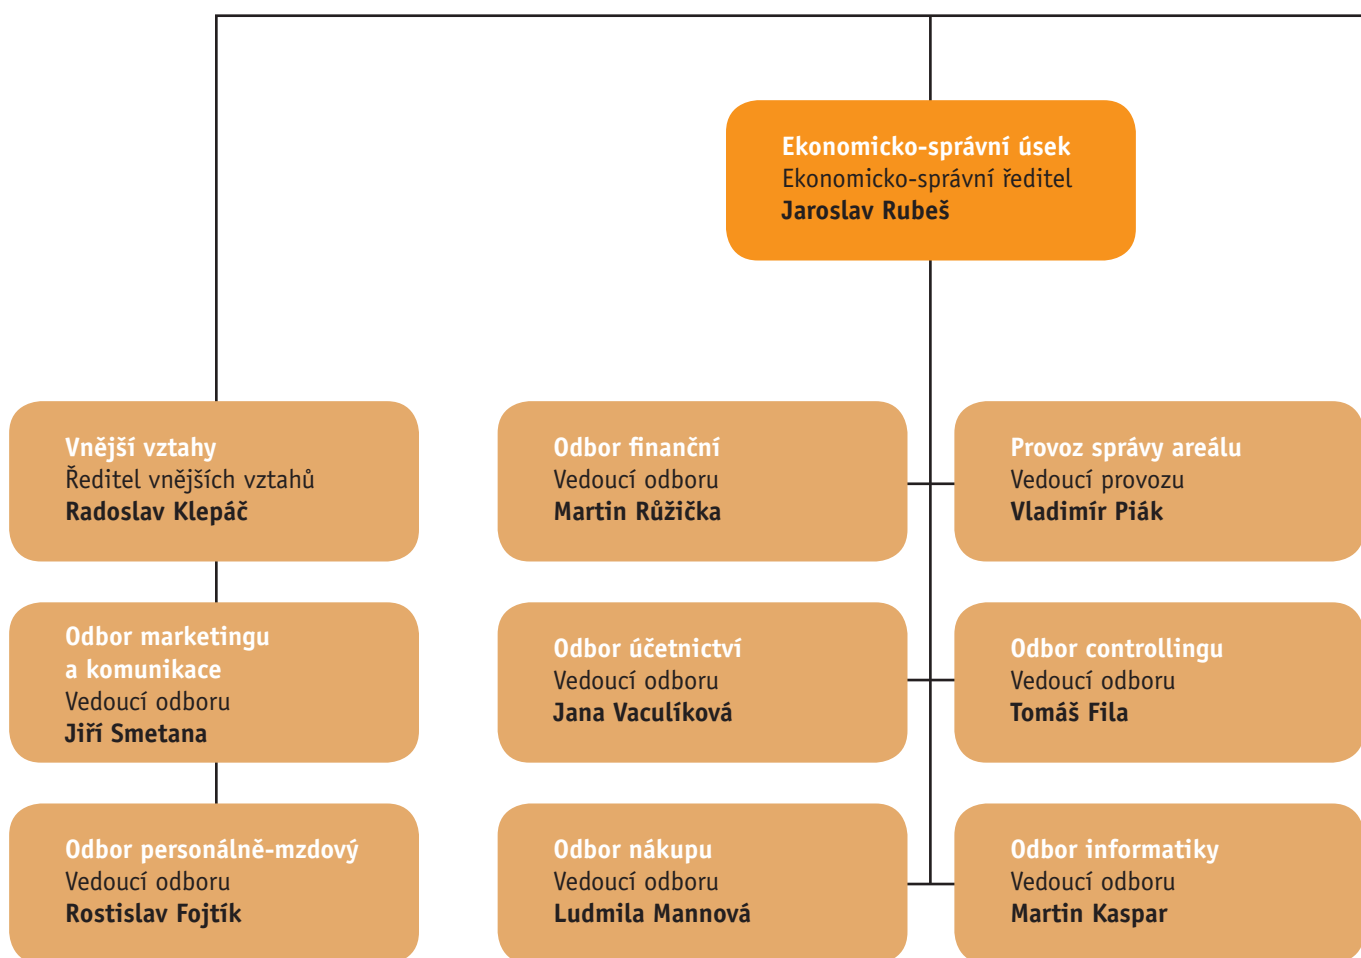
Ekonomicko-správní úsek
Ekonomicko-správní ředitel
Jaroslav Rubeš

Vnější vztahy
Ředitel vnějších vztahů
Radoslav Klepáč

Odbor finanční
Vedoucí odboru
Martin Růžička

Provoz správy areálu
Vedoucí provozu
Vladimír Piák

Odbor marketingu a komunikace
Vedoucí odboru
Jiří Smetana

Odbor účetnictví
Vedoucí odboru
Jana Vaculíková

Odbor controllingu
Vedoucí odboru
Tomáš Fila

Odbor personálně-mzdový
Vedoucí odboru
Rostislav Fojtík

Odbor nákupu
Vedoucí odboru
Ludmila Mannová

Odbor informatiky
Vedoucí odboru
Martin Kaspar